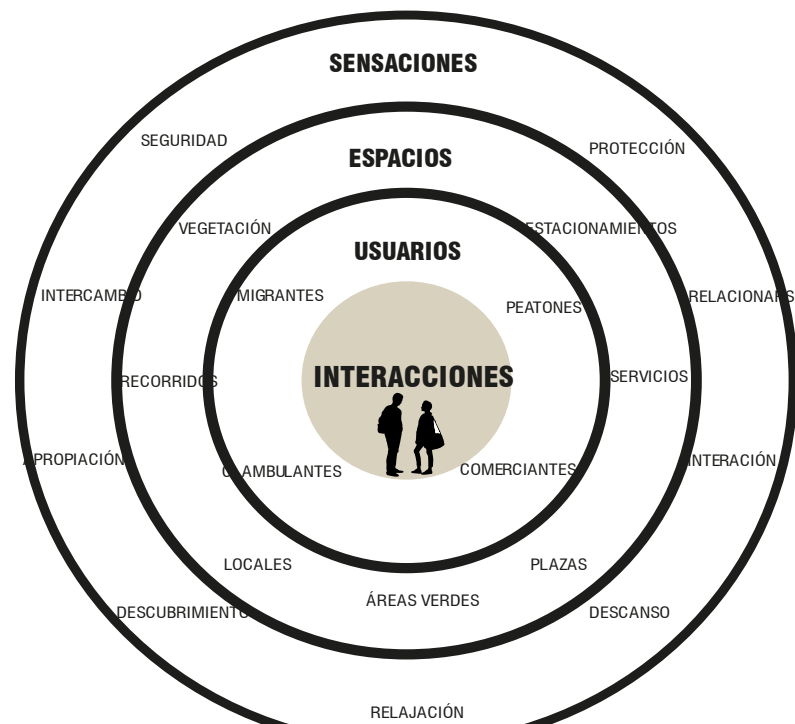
SENSACIONES

SEGURIDAD

PROTECCIÓN

ESPACIOS

VEGETACIÓN

ESTACIONAMIENTOS

USUARIOS

INTERCAMBIO

MIGRANTES

PEATONES

RELACIONARSE

RECORRIDOS

INTERACCIONES

SERVICIOS

APROPIACIÓN

AMBULANTES

COMERCIANTES

INTERACIÓN

LOCALES

PLAZAS

DESCUBRIMIENTO

ÁREAS VERDES

DESCANSO

RELAJACIÓN